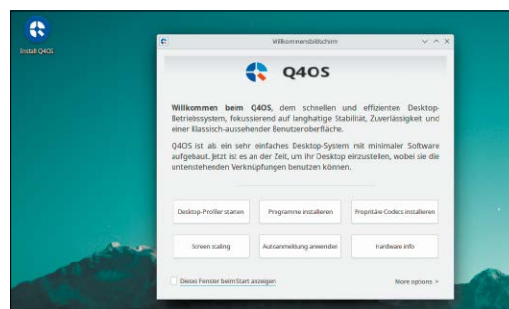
Install Q4OS

Willkommensbildschirm

Q4OS

Willkommen beim Q4OS, dem schnellen und effizienten Desktop-Betriebssystem, fokussierend auf langlatige Stabilität, Zuverlässigkeit und einer klassisch-aussehender Benutzeroberfläche.

Q4OS ist ab ein sehr einfaches Desktop-System mit minimaler Software aufgebaut. Jetzt ist es an der Zeit, um Ihr Desktop einzustellen, wobei sie die untenstehenden Verknüpfungen benutzen können.

Desktop-Profiler starten

Programme installieren

Proprietäre Codecs installieren

Screen scaling

Autoanmeldung anwenden

Hardware info

Dieses Fenster beim Start anzeigen

More options >